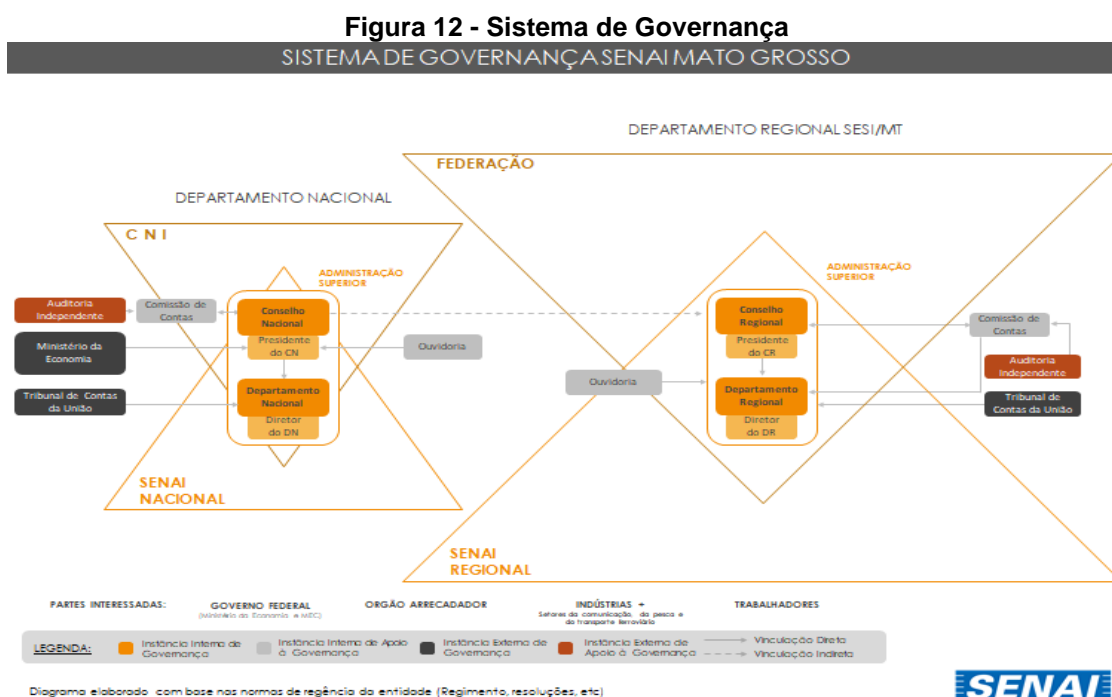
Figura 12 - Sistema de Governança
SISTEMA DE GOVERNANÇA SENAI MATO GROSSO

DEPARTAMENTO REGIONAL SESI/MT

FEDERAÇÃO

DEPARTAMENTO NACIONAL

CNI

ADMINISTRAÇÃO SUPERIOR

Auditoria Independente

Comissão de Contas

Conselho Nacional

Presidente do CN

Ministério da Economia

Ouvidoria

Tribunal de Contas da União

Departamento Nacional

Diretor do DN

SENAI NACIONAL

ADMINISTRAÇÃO SUPERIOR

Conselho Regional

Presidente do CR

Ouvidoria

Departamento Regional

Diretor do DR

Comissão de Contas

Auditoria Independente

Tribunal de Contas da União

SENAI REGIONAL

PARTES INTERESSADAS: GOVERNO FEDERAL (Ministério da Economia e MEC) ORGÃO ARRECADADOR INDÚSTRIAS + Setores da comunicação, da pesca e do transporte ferroviário TRABALHADORES

LEGENDA: Instância Interna de Governança Instância Interna de Apoio à Governança Instância Externa de Governança Instância Externa de Apoio à Governança Vinculação Direta Vinculação Indireta

Diagrama elaborado com base nas normas de regência da entidade (Regimento, resoluções, etc)

SENAI